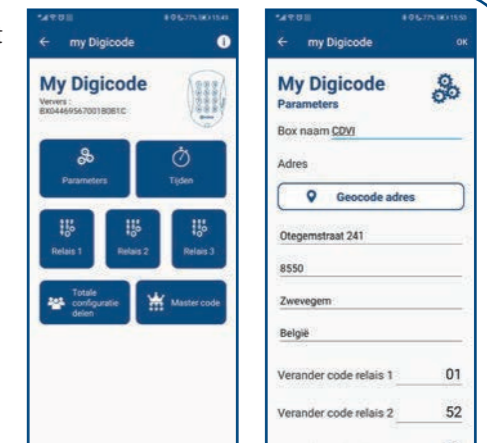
my Digicode

My Digicode

Ververs :
BX044695670018081C

Parameters

Tijden

Relais 1

Relais 2

Relais 3

Totale configuratie delen

Master code

my Digicode

OK

My Digicode
Parameters

Box naam CDVI

Adres

Geocode adres

Otegemstraat 241

8550

Zwevegem

België

Verander code relais 1 01

Verander code relais 2 52